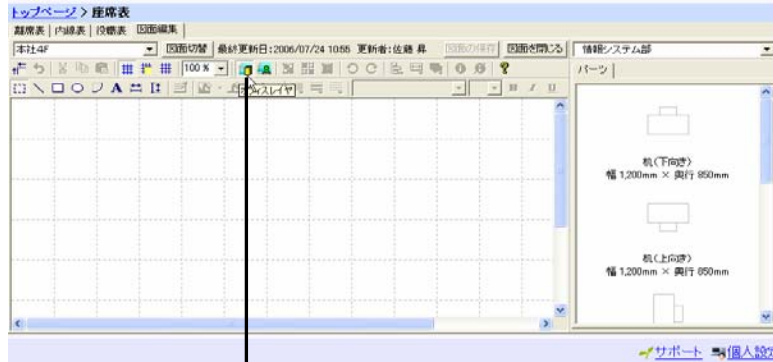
トップページ > 座席表

座席表 | 内線表 | 役職表 | 図面編集

本社4F

図面切替 | 最終更新日:2006/07/24 10:55 更新者:佐藤 昇 | 図面の保存 | 図面を閉じる

情報システム部

100%

パーツ

スレイヤ

机(下向き)
幅 1,200mm × 奥行 850mm

机(上向き)
幅 1,200mm × 奥行 850mm

サポート 個人設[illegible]